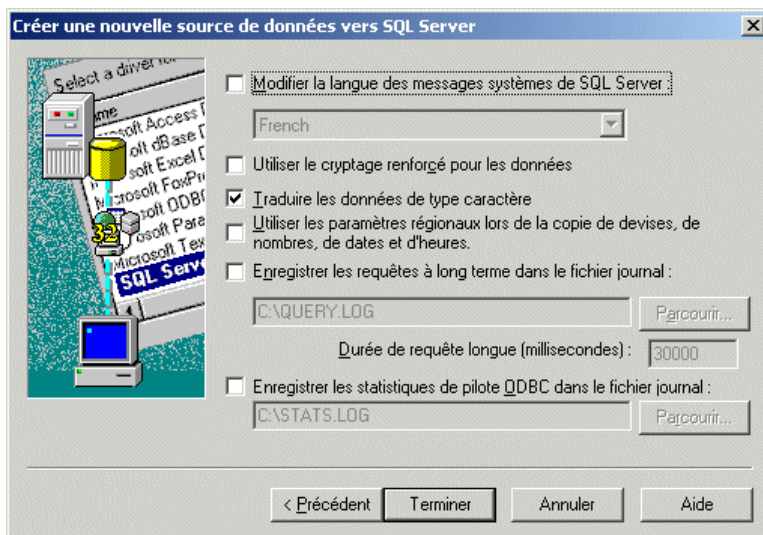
Créer une nouvelle source de données vers SQL Server

×

Select a driver for

Name
Microsoft Access D
Microsoft dBase D
Microsoft Excel D
Microsoft FoxPr
Microsoft ODBC
Microsoft Para
Microsoft Tex
SQL Server

32

Modifier la langue des messages systèmes de SQL Server :

French

Utiliser le cryptage renforcé pour les données

Traduire les données de type caractère

Utiliser les paramètres régionaux lors de la copie de devises, de nombres, de dates et d'heures.

Enregistrer les requêtes à long terme dans le fichier journal :

C:\QUERY.LOG

Parcourir...

Durée de requête longue (millisecondes) : 30000

Enregistrer les statistiques de pilote ODBC dans le fichier journal :

C:\STATS.LOG

Parcourir...

< Précédent

Terminer

Annuler

Aide